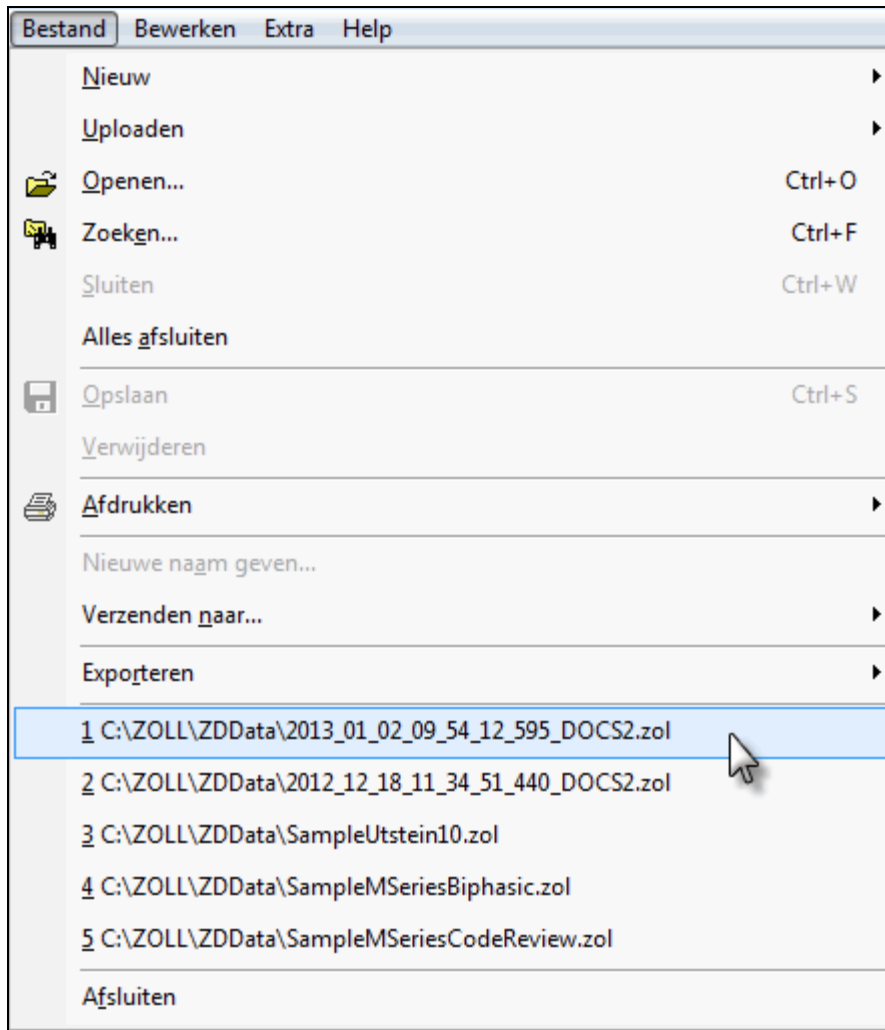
Bestand Bewerken Extra Help

Nieuw

Uploaden

Openen... Ctrl+O

Zoeken... Ctrl+F

Sluiten Ctrl+W

Alles afsluiten

Opslaan Ctrl+S

Verwijderen

Afdrukken

Nieuwe naam geven...

Verzenden naar...

Exporteren

1 C:\ZOLL\ZDData\2013_01_02_09_54_12_595_DOCS2.zol

2 C:\ZOLL\ZDData\2012_12_18_11_34_51_440_DOCS2.zol

3 C:\ZOLL\ZDData\SampleUtstein10.zol

4 C:\ZOLL\ZDData\SampleMSeriesBiphasic.zol

5 C:\ZOLL\ZDData\SampleMSeriesCodeReview.zol

Afsluiten